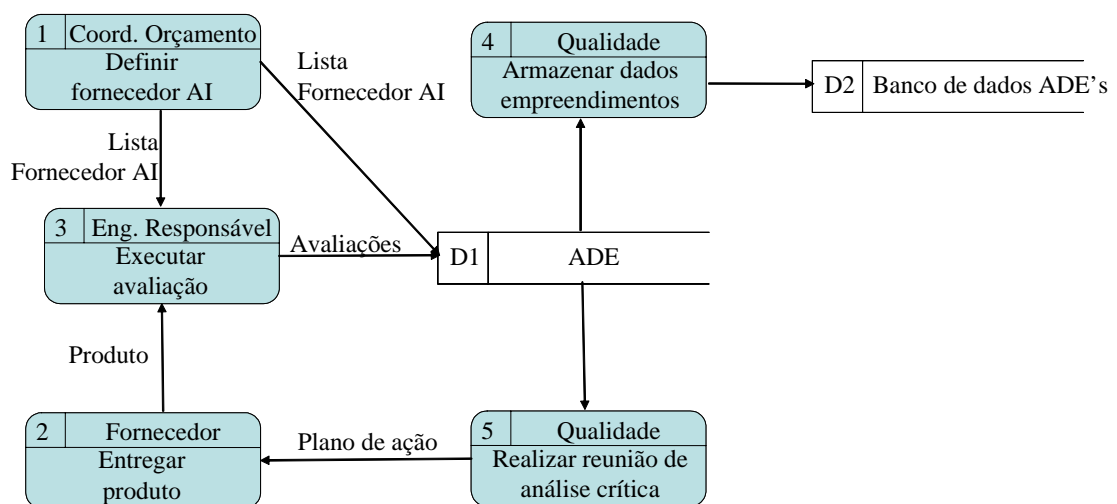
1 Coord. Orçamento
Definir fornecedor AI

Lista Fornecedor AI

4 Qualidade
Armazenar dados empreendimentos

D2 Banco de dados ADE's

Lista Fornecedor AI

3 Eng. Responsável
Executar avaliação

Avaliações

D1 ADE

Produto

2 Fornecedor
Entregar produto

Plano de ação

5 Qualidade
Realizar reunião de análise crítica